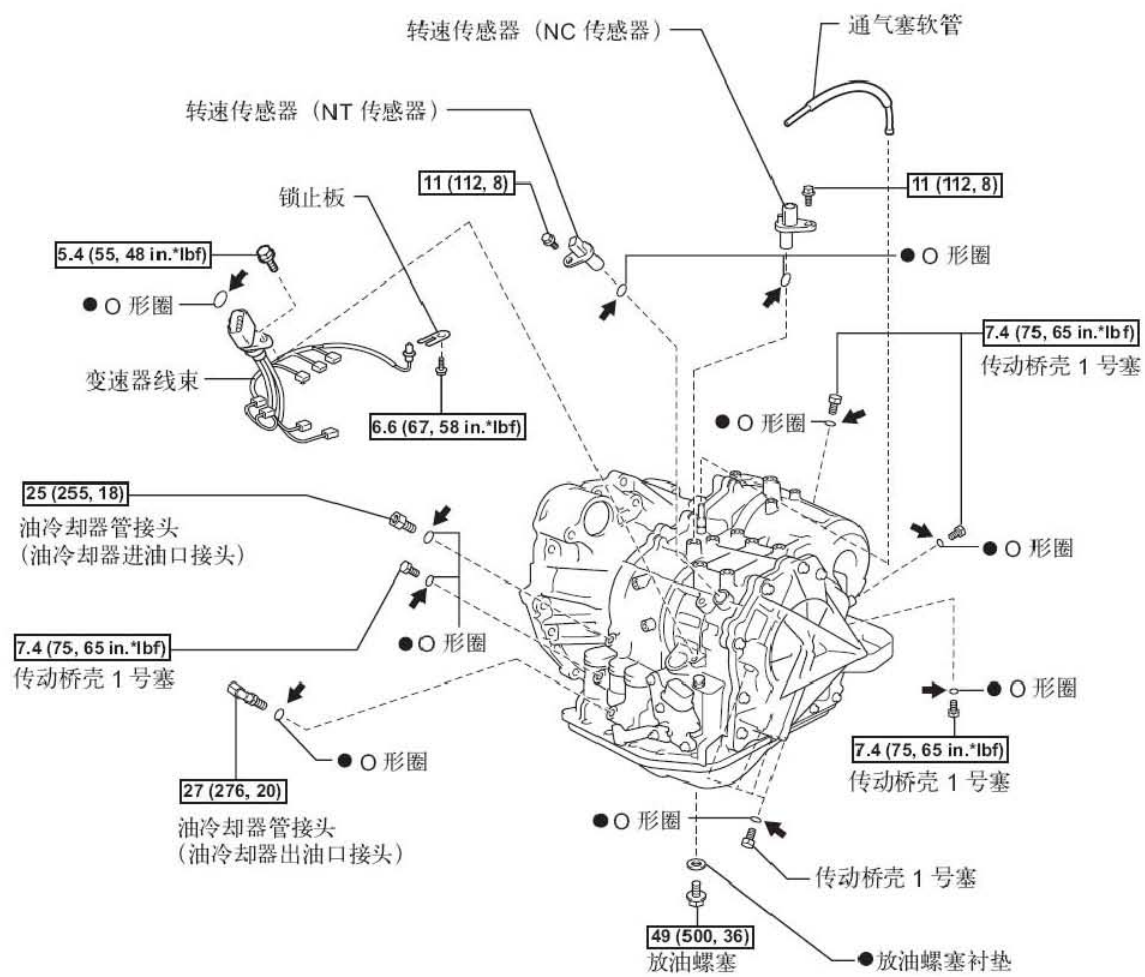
转速传感器（NC 传感器）

通气塞软管

转速传感器（NT 传感器）

11 (112, 8)

11 (112, 8)

锁止板

5.4 (55, 48 in.*lbf)

● O 形圈

● O 形圈

变速器线束

7.4 (75, 65 in.*lbf)

传动桥壳 1 号塞

6.6 (67, 58 in.*lbf)

● O 形圈

25 (255, 18)

油冷却器管接头
(油冷却器进油口接头)

● O 形圈

7.4 (75, 65 in.*lbf)

传动桥壳 1 号塞

● O 形圈

● O 形圈

● O 形圈

7.4 (75, 65 in.*lbf)

传动桥壳 1 号塞

27 (276, 20)

油冷却器管接头
(油冷却器出油口接头)

● O 形圈

传动桥壳 1 号塞

49 (500, 36)

放油螺塞

●放油螺塞衬垫